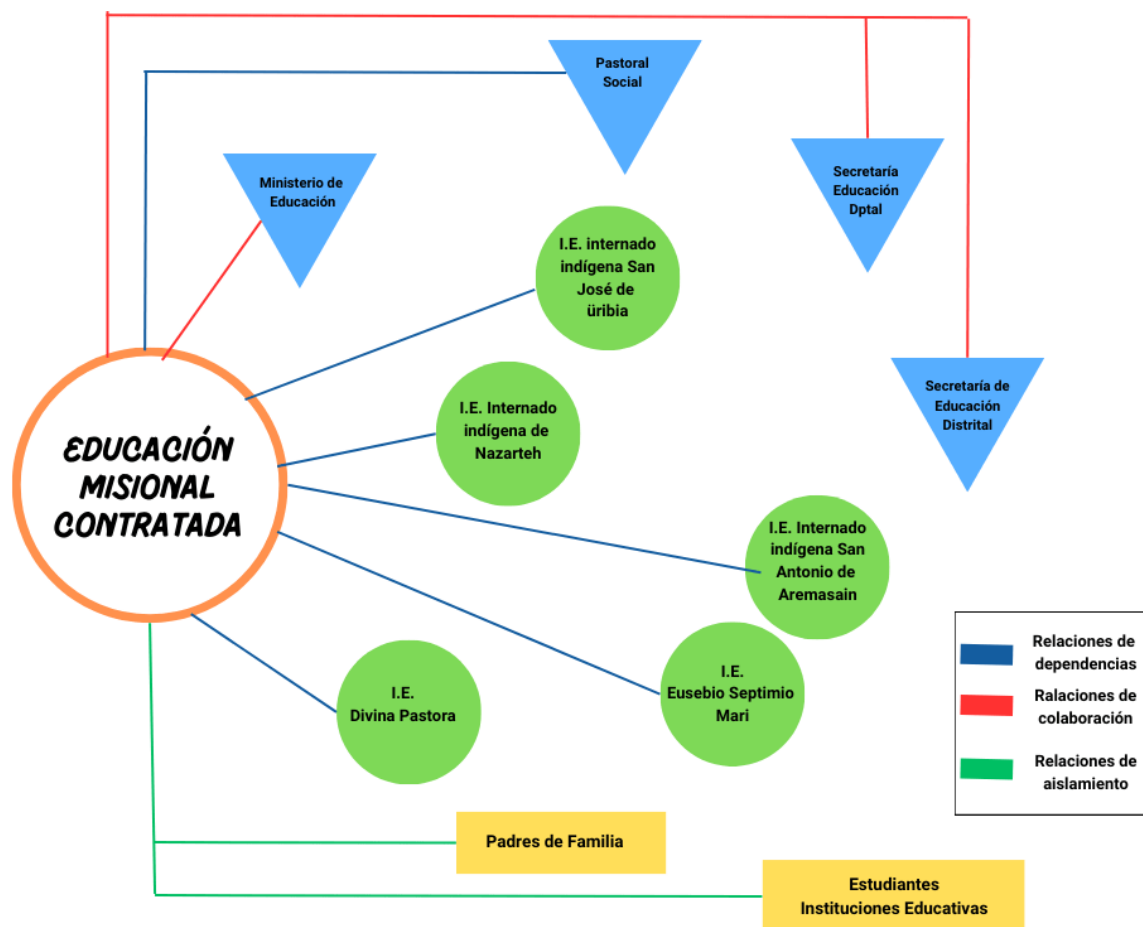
Pastoral Social

Ministerio de Educación

Secretaría Educación Dptal

Secretaría de Educación Distrital

EDUCACIÓN MISIONAL CONTRATADA

I.E. internado indígena San José de üribia

I.E. Internado indígena de Nazarteh

I.E. Internado indígena San Antonio de Aremasain

I.E. Eusebio Septimio Mari

I.E. Divina Pastora

Padres de Familia

Estudiantes Instituciones Educativas

Relaciones de dependencias

Ralaciones de colaboración

Relaciones de aislamiento